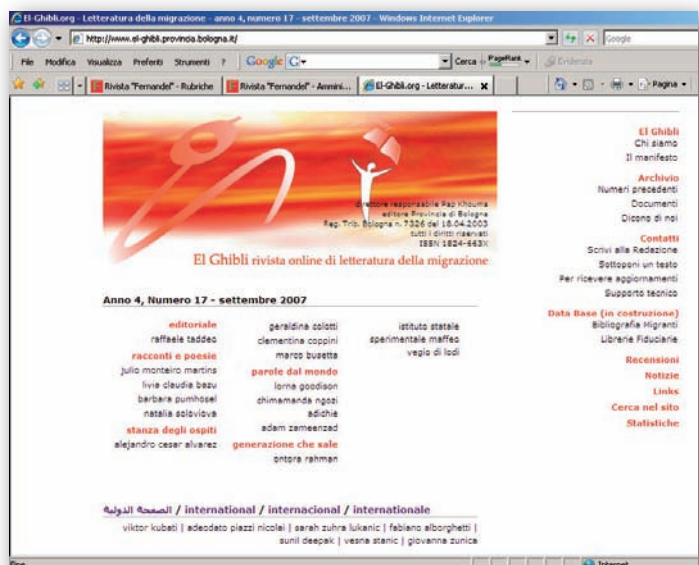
El-Ghibli.org - Letteratura della migrazione - anno 4, numero 17 - settembre 2007 - Windows Internet Explorer

http://www.el-ghibli.provincia.bologna.it/

Google

File Modifica Visualizza Preferiti Strumenti ?

Google G

Cerca PageRank Evidenzia

Rivista "Fernandel" - Rubriche | Rivista "Fernandel" - Ammini... | El-Ghibli.org - Letteratur...

Pagina

direttore responsabile Pap Khouma
editore Provincia di Bologna
Reg. Trib. Bologna n. 7326 del 18.04.2003
tutti i diritti riservati
ISSN 1824-663X

El Ghibli rivista online di letteratura della migrazione

Anno 4, Numero 17 - settembre 2007

editoriale
raffaele taddeo

racconti e poesie
julio monteiro martins
livia claudia bazu
barbara pumhösel
natalia soloviova

stanza degli ospiti
alejandro cesar alvarez

geraldina colotti
clementina coppini
marco busetta

parole dal mondo
lorna goodison
chimamanda ngozi
adichie
adam zameenzad

generazione che sale
ontora rahman

istituto statale
sperimentale maffeo
vegio di lodi

الصحفة الدولية / international / internacional / internationale

viktor kubati | adeodato piazzi nicolai | sarah zuhra lukanic | fabiano alborghetti | sunil deepak | vesna stanic | giovanna zunica

El Ghibli
Chi siamo
Il manifesto

Archivio
Numeri precedenti
Documenti
Dicono di noi

Contatti
Scrivi alla Redazione
Sottoponi un testo
Per ricevere aggiornamenti
Supporto tecnico

Data Base (in costruzione)
Bibliografia Migranti
Librerie Fiduciarie

Recensioni
Notizie
Links
Cerca nel sito
Statistiche

Fine

Internet